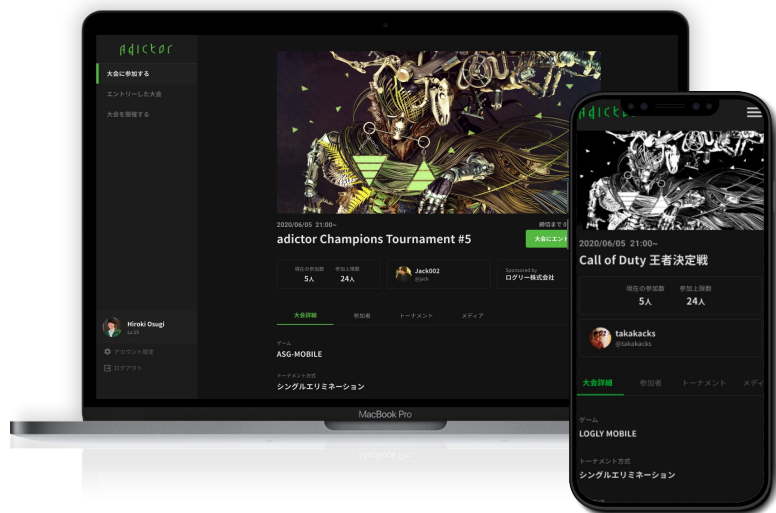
adictor

大会に参加する

エントリーした大会

大会を開催する

Hiroki Osugi

アカウント設定

ログアウト

2020/06/05 21:00~

adictor Champions Tournament #5

締切まで

大会にエント

現在の参加数
5人

参加上限数
24人

Jack002
@jack

Sponsored by
ログリー株式会社

大会詳細

参加者

トーナメント

メディア

ゲーム
ASG-MOBILE

トーナメント方式
シングルエリミネーション

MacBook Pro

adictor

2020/06/05 21:00~

Call of Duty 王者決定戦

現在の参加数
5人

参加上限数
24人

takakacks
@takakacks

大会詳細

参加者

トーナメント

メディ

ゲーム
LOGLY MOBILE

トーナメント方式
シングルエリミネーション